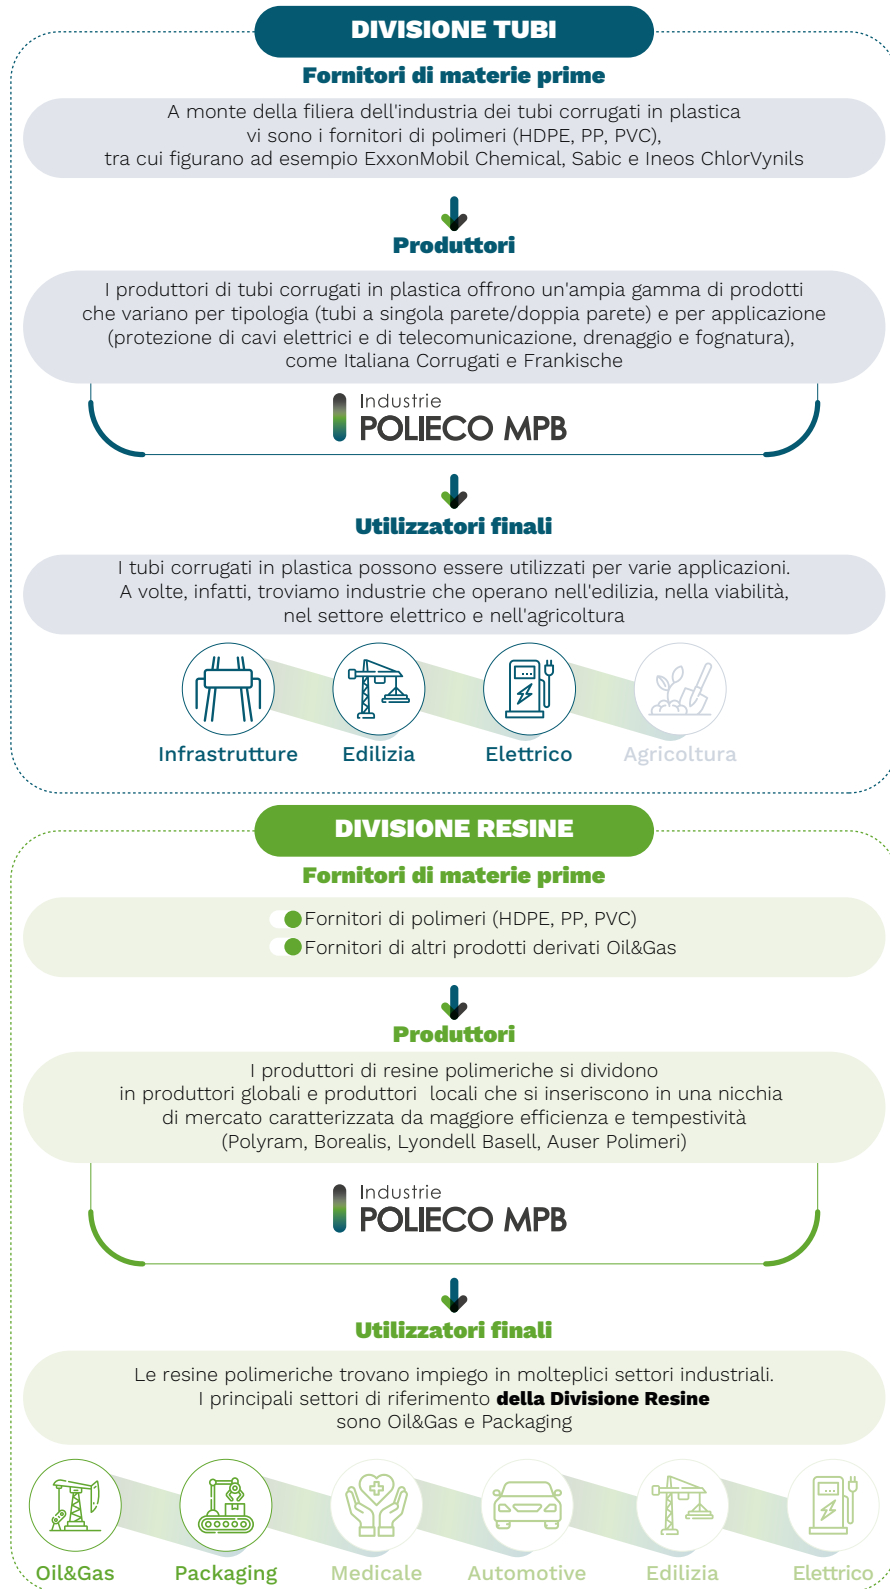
DIVISIONE TUBI

Fornitori di materie prime

A monte della filiera dell'industria dei tubi corrugati in plastica vi sono i fornitori di polimeri (HDPE, PP, PVC), tra cui figurano ad esempio ExxonMobil Chemical, Sabic e Ineos ChlorVynils

Produttori

I produttori di tubi corrugati in plastica offrono un'ampia gamma di prodotti che variano per tipologia (tubi a singola parete/doppia parete) e per applicazione (protezione di cavi elettrici e di telecomunicazione, drenaggio e fognatura), come Italiana Corrugati e Frankische

Industrie POLIECO MPB

Utilizzatori finali

I tubi corrugati in plastica possono essere utilizzati per varie applicazioni. A volte, infatti, troviamo industrie che operano nell'edilizia, nella viabilità, nel settore elettrico e nell'agricoltura

Infrastrutture
Edilizia
Elettrico
Agricoltura

DIVISIONE RESINE

Fornitori di materie prime

Fornitori di polimeri (HDPE, PP, PVC)
Fornitori di altri prodotti derivati Oil&Gas

Produttori

I produttori di resine polimeriche si dividono in produttori globali e produttori locali che si inseriscono in una nicchia di mercato caratterizzata da maggiore efficienza e tempestività (Polyram, Borealis, Lyondell Basell, Auser Polimeri)

Industrie POLIECO MPB

Utilizzatori finali

Le resine polimeriche trovano impiego in molteplici settori industriali. I principali settori di riferimento **della Divisione Resine** sono Oil&Gas e Packaging

Oil&Gas
Packaging
Medicale
Automotive
Edilizia
Elettrico